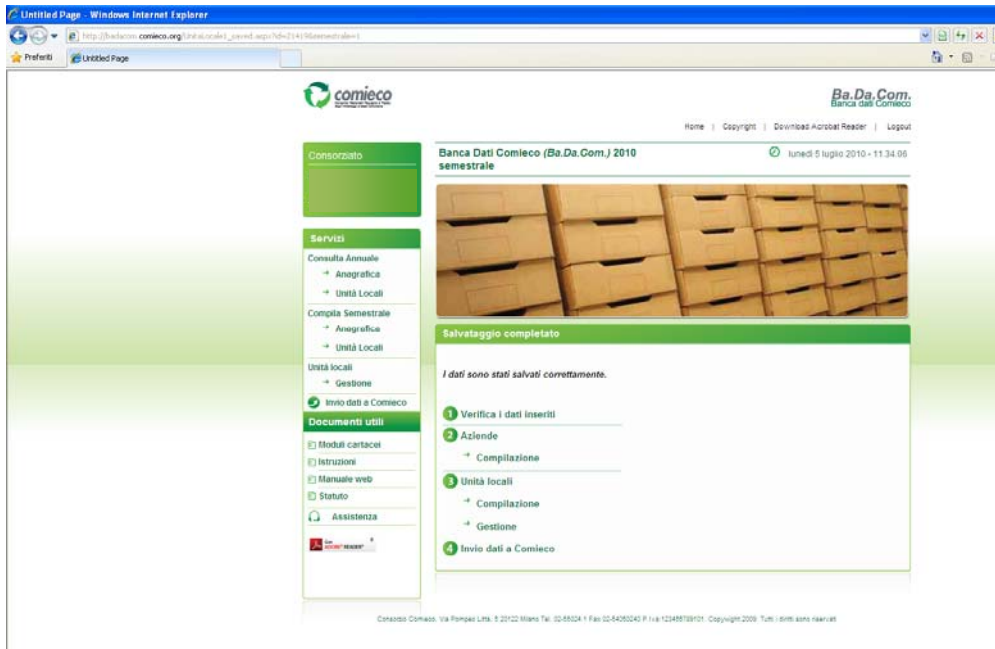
Untitled Page - Windows Internet Explorer

http://badacom.comieco.org/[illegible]

Preferiti
Untitled Page

comieco

Ba.Da.Com.
Banca dati Comieco

Home | Copyright | Download Acrobat Reader | Logout

Consorziato

Banca Dati Comieco (Ba.Da.Com.) 2010 semestrale

lunedì 5 luglio 2010 - 11.34.06

Servizi
Consulta Annuale
Anagrafica
Unità Locali
Compila Semestrale
Anagrafica
Unità Locali
Unità locali
Gestione
Invio dati a Comieco

Documenti utili
Moduli cartacei
Istruzioni
Manuale web
Statuto
Assistenza

Get Adobe Reader

Salvataggio completato

I dati sono stati salvati correttamente.

1 Verifica i dati inseriti
2 Aziende
Compilazione
3 Unità locali
Compilazione
Gestione
4 Invio dati a Comieco

Consorzio Comieco, Via Pompeo Litta, 5 20122 Milano Tel. 02-55024.1 Fax 02-54050240 P.Iva:12345678901. Copyright 2009. Tutti i diritti sono riservati.